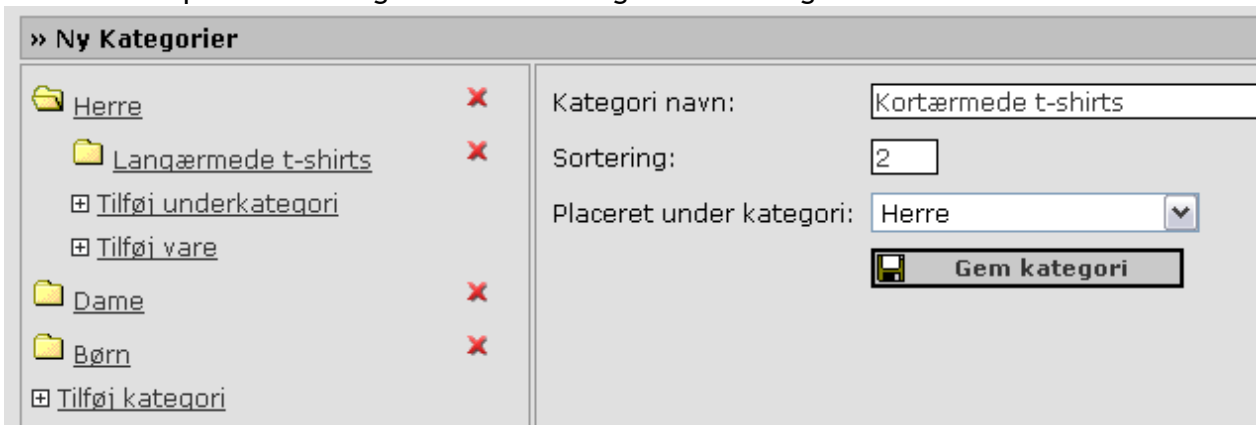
» Ny Kategorier

Herre

Langærmede t-shirts

⊞ Tilføj underkategori

⊞ Tilføj vare

Dame

Børn

⊞ Tilføj kategori

Kategori navn: Kortærmede t-shirts

Sortering: 2

Placeret under kategori: Herre

Gem kategori